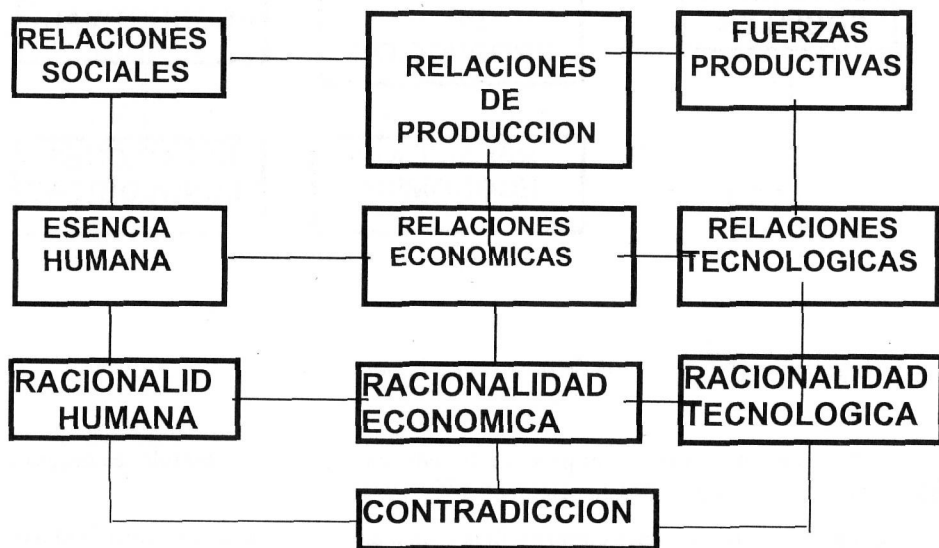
RELACIONES SOCIALES

RELACIONES DE PRODUCCION

FUERZAS PRODUCTIVAS

ESENCIA HUMANA

RELACIONES ECONOMICAS

RELACIONES TECNOLOGICAS

RACIONALID HUMANA

RACIONALIDAD ECONOMICA

RACIONALIDAD TECNOLOGICA

CONTRADICCION